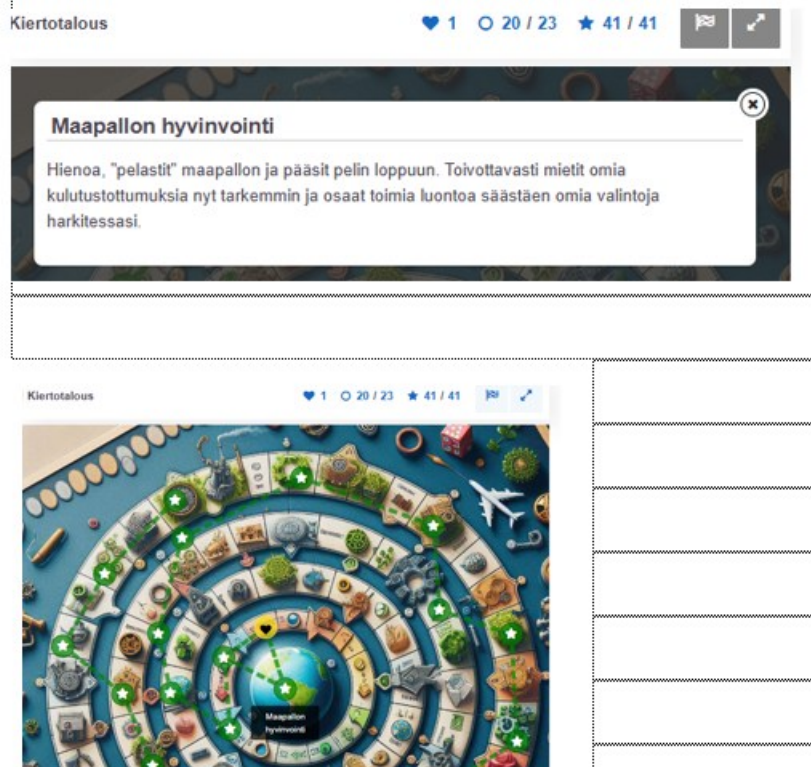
Kiertotalous

1 20 / 23 41 / 41

Maapallon hyvinvointi

Hienoa, "pelastit" maapallon ja pääsit pelin loppuun. Toivottavasti mietit omia kulutustottumuksia nyt tarkemmin ja osaat toimia luontoa säästäen omia valintoja harkitessasi.

Kiertotalous

1 20 / 23 41 / 41

Maapallon hyvinvointi